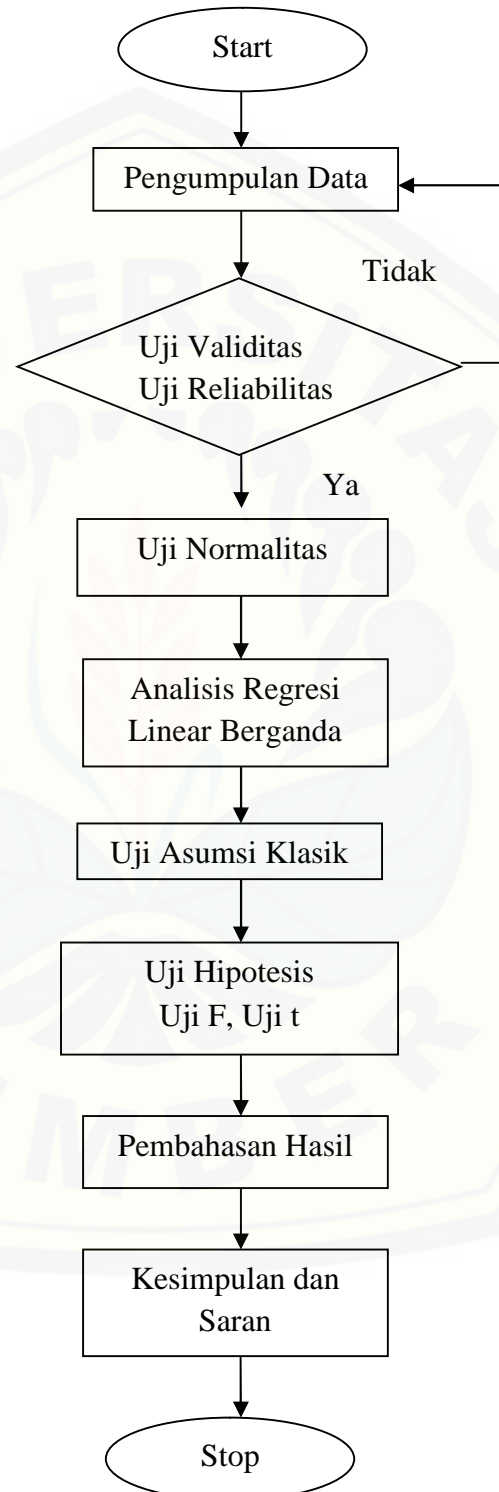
Start

Pengumpulan Data

Tidak

Uji Validitas
Uji Reliabilitas

Ya

Uji Normalitas

Analisis Regresi
Linear Berganda

Uji Asumsi Klasik

Uji Hipotesis
Uji F, Uji t

Pembahasan Hasil

Kesimpulan dan
Saran

Stop